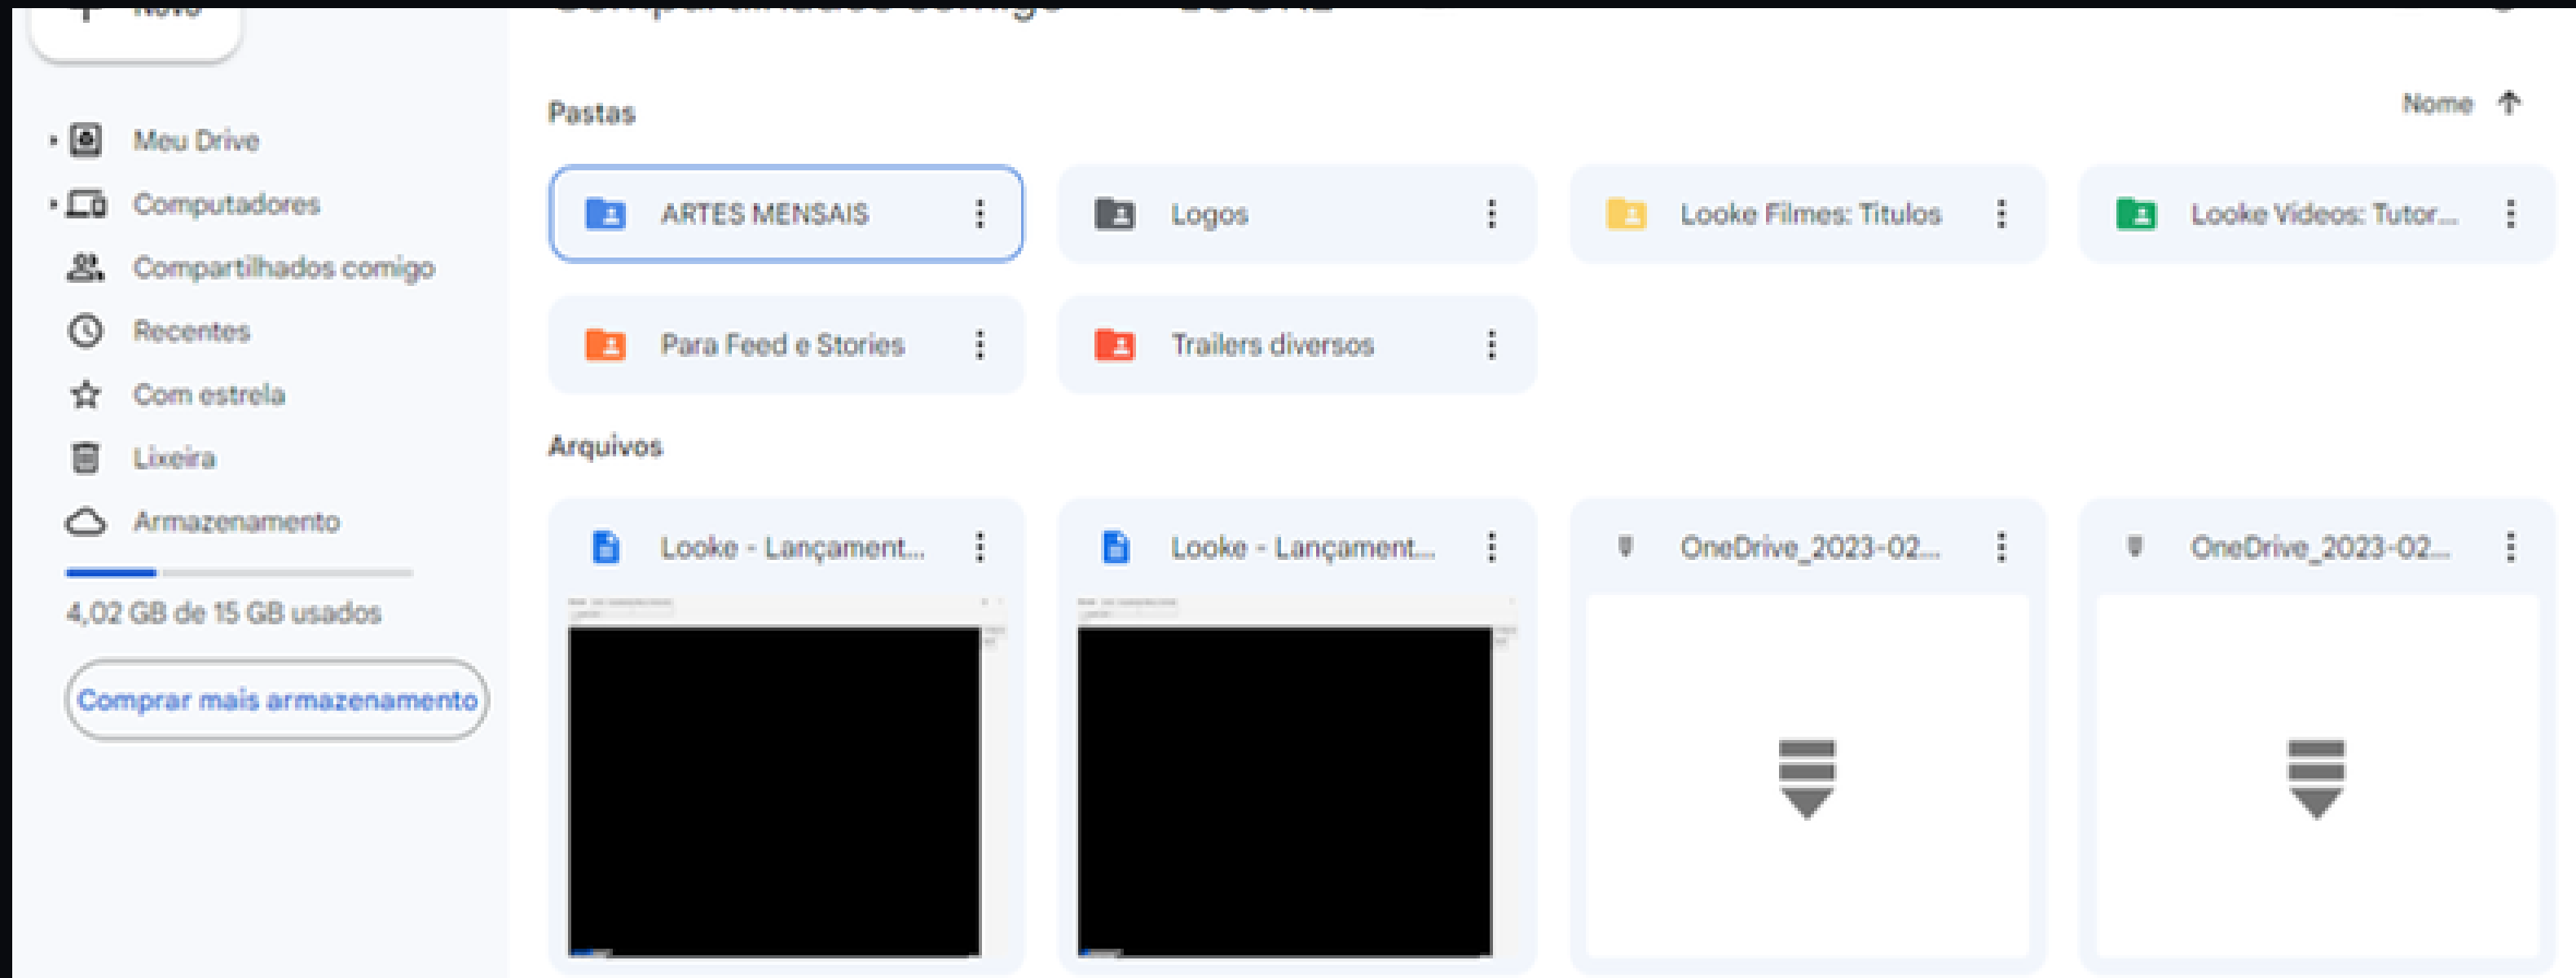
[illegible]

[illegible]

Meu Drive

Computadores

Compartilhados comigo

Recentes

Com estrela

Lixeira

Armazenamento

4,02 GB de 15 GB usados

Comprar mais armazenamento

Pastas

Nome

ARTES MENSAIS

Logos

Looke Filmes: Titulos

Looke Videos: Tutor...

Para Feed e Stories

Trailers diversos

Arquivos

Looke - Lançament...

Looke - Lançament...

OneDrive_2023-02...

OneDrive_2023-02...